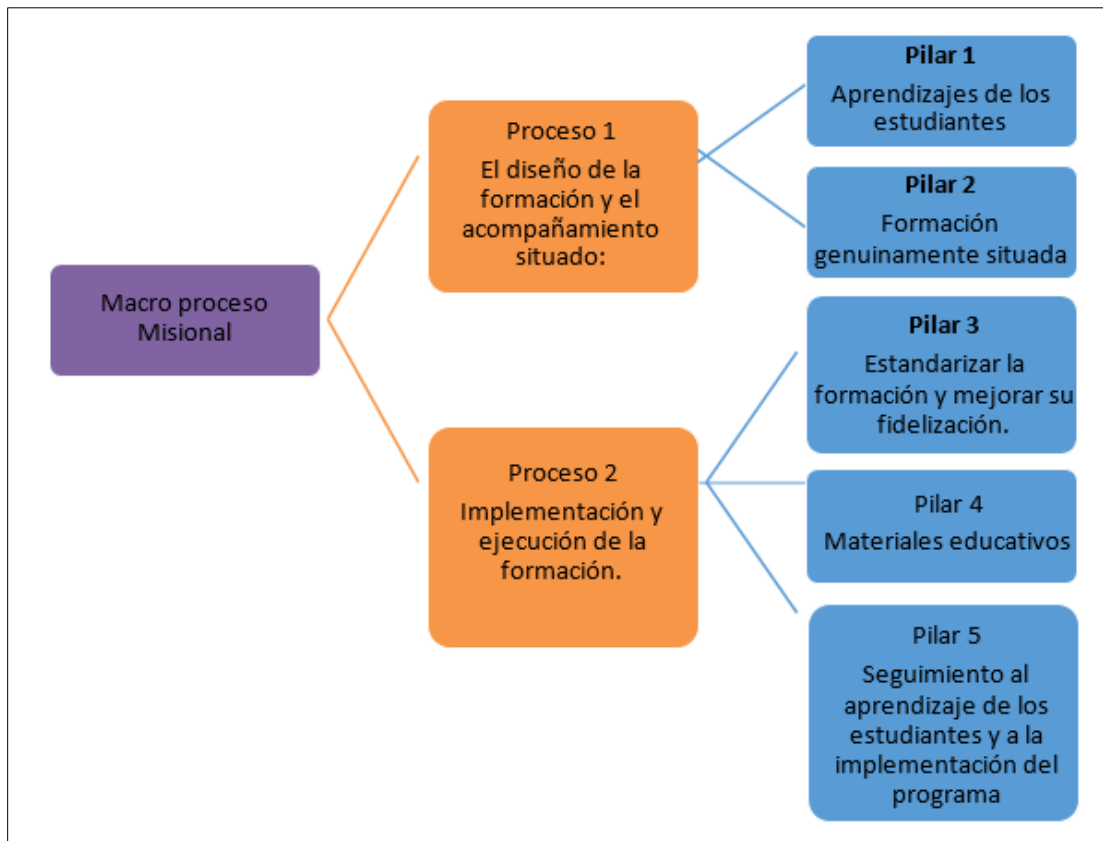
Macro proceso Misional

Proceso 1
El diseño de la formación y el acompañamiento situado:

Proceso 2
Implementación y ejecución de la formación.

**Pilar 1**
Aprendizajes de los estudiantes

**Pilar 2**
Formación genuinamente situada

**Pilar 3**
Estandarizar la formación y mejorar su fidelización.

Pilar 4
Materiales educativos

Pilar 5
Seguimiento al aprendizaje de los estudiantes y a la implementación del programa